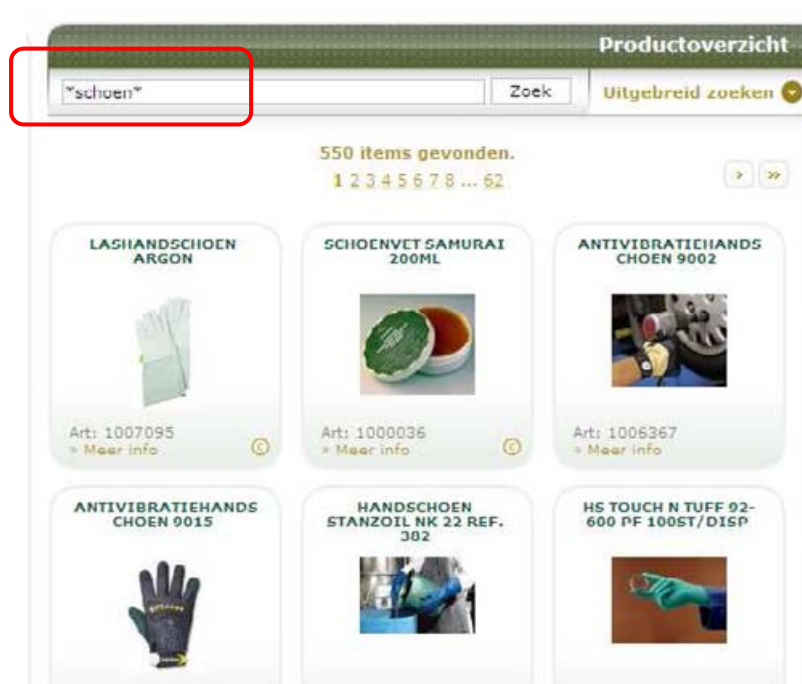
Productoverzicht

*schoen* Zoek

Uitgebreid zoeken

550 items gevonden.

1 2 3 4 5 6 7 8 ... 62

LASHANDSCHOEN ARGON

Art: 1007095
» Meer info

SCHOENVET SAMURAI 200ML

Art: 1000036
» Meer info

ANTIVIBRATIEHANDSCHOEN 9002

Art: 1006367
» Meer info

ANTIVIBRATIEHANDSCHOEN 9015

HANDSCHOEN STANZOIL NK 22 REF. 382

HS TOUCH N TUFF 92-600 PF 100ST/DISP